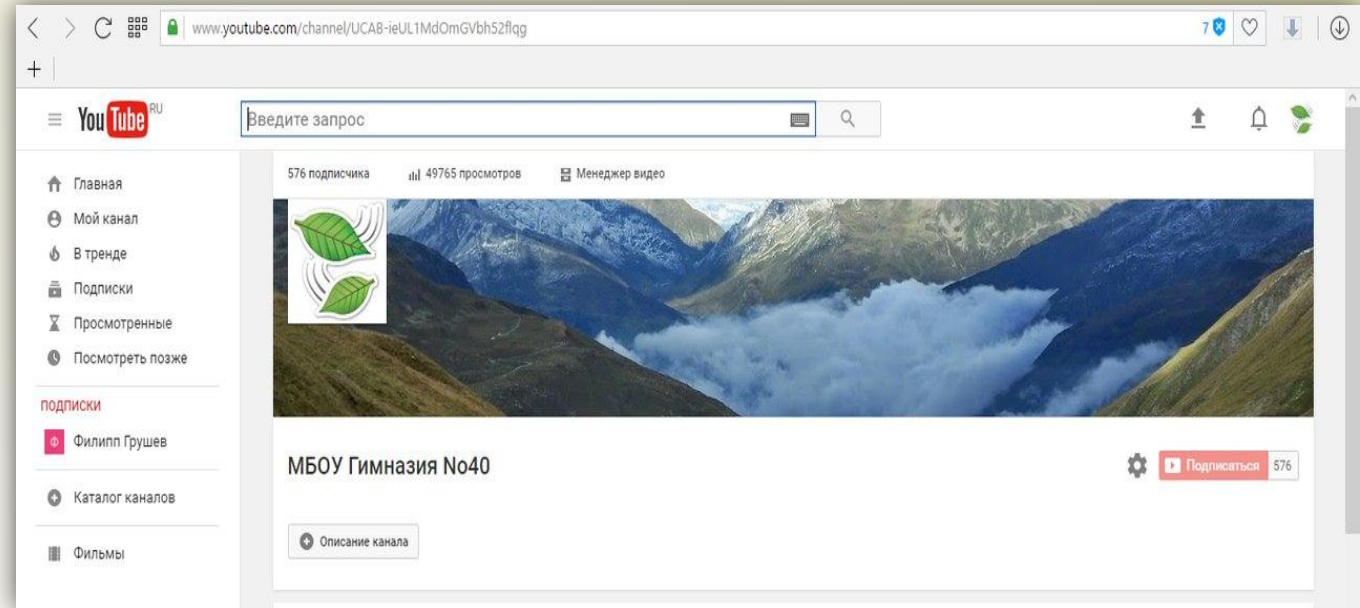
www.youtube.com/channel/UCAB-ieUL1MdOmGVbh52flqg

7

+

YouTube RU

Введите запрос

576 подписчика 49765 просмотров Менеджер видео

Главная
Мой канал
В тренде
Подписки
Просмотренные
Посмотреть позже

ПОДПИСКИ
Ф Филипп Грушев

Каталог каналов

Фильмы

МБОУ Гимназия No40

Подписаться 576

Описание канала